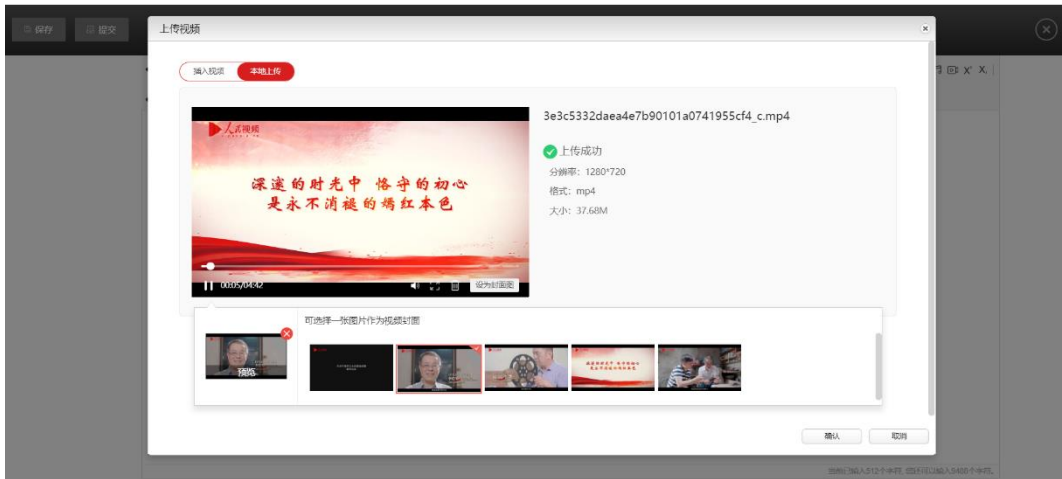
保存 提交

上传视频

插入视频 本地上传

人民视频

深邃的时光中 恪守的初心
是永不消褪的嫣红本色

00:05/04:42

设为封面图

3e3c5332daea4e7b90101a0741955cf4_c.mp4

上传成功

分辨率：1280*720

格式：mp4

大小：37.68M

可选择一张图片作为视频封面

预览

确认 取消

当前已输入312个字符，您还可以输入9400个字符。